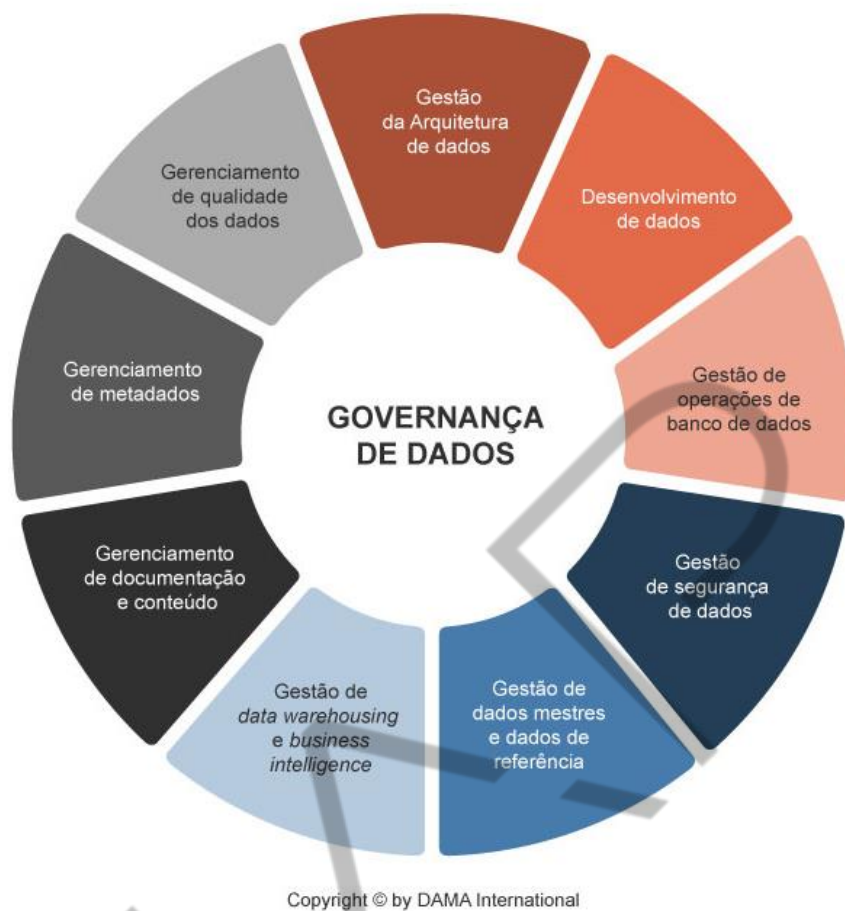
Gestão da Arquitetura de dados

Desenvolvimento de dados

Gestão de operações de banco de dados

Gestão de segurança de dados

Gestão de dados mestres e dados de referência

Gestão de *data warehousing* e *business intelligence*

Gerenciamento de documentação e conteúdo

Gerenciamento de metadados

Gerenciamento de qualidade dos dados

GOVERNANÇA DE DADOS

Copyright © by DAMA International